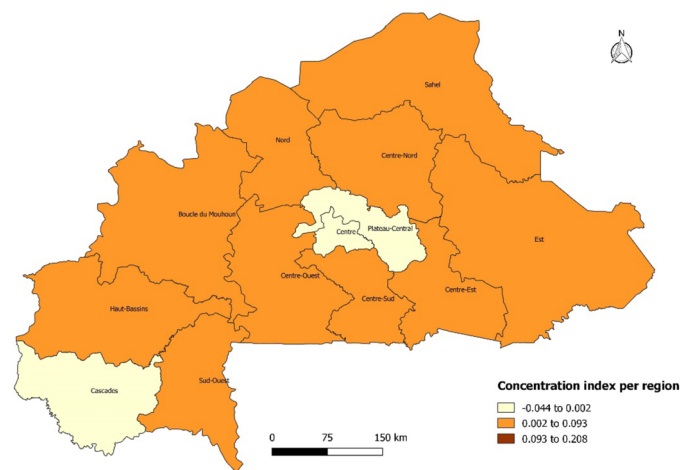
N

Sahel

Nord

Centre-Nord

Boucle du Mouhoun

Centre

Plateau-Central

Est

Centre-Ouest

Centre-Sud

Centre-Est

Haut-Bassins

Cascades

Sud-Ouest

0 75 150 km

Concentration index per region

-0.044 to 0.002

0.002 to 0.093

0.093 to 0.208